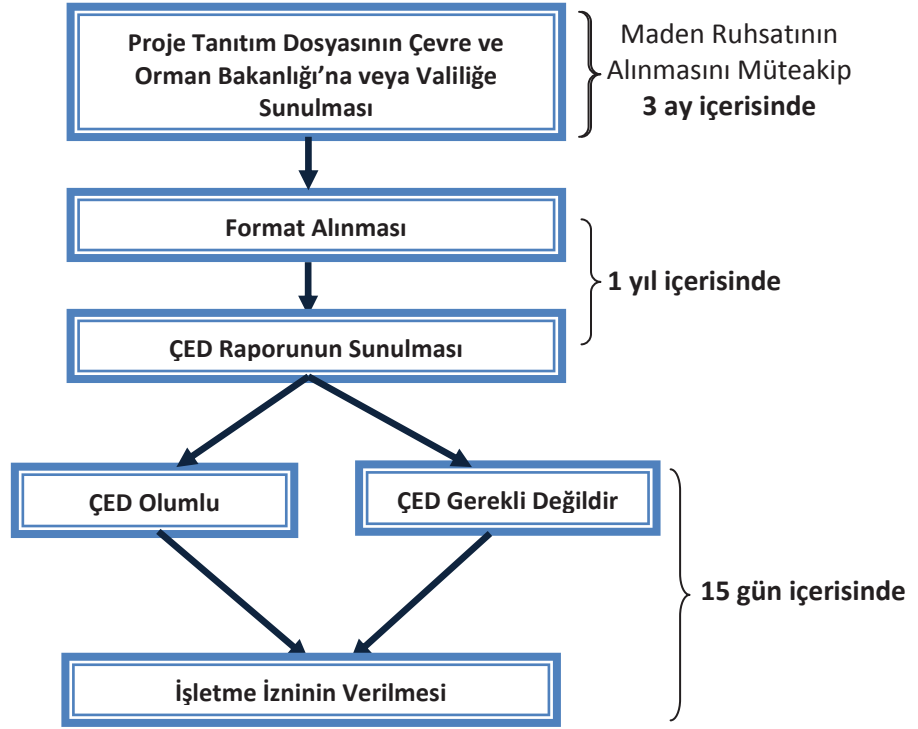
Proje Tanıtım Dosyasının Çevre ve Orman Bakanlığı'na veya Valiliğe Sunulması

Maden Ruhsatının Alınmasını Müteakip **3 ay içerisinde**

Format Alınması

**1 yıl içerisinde**

ÇED Raporunun Sunulması

ÇED Olumlu

ÇED Gerekli Değildir

**15 gün içerisinde**

İşletme İzninin Verilmesi